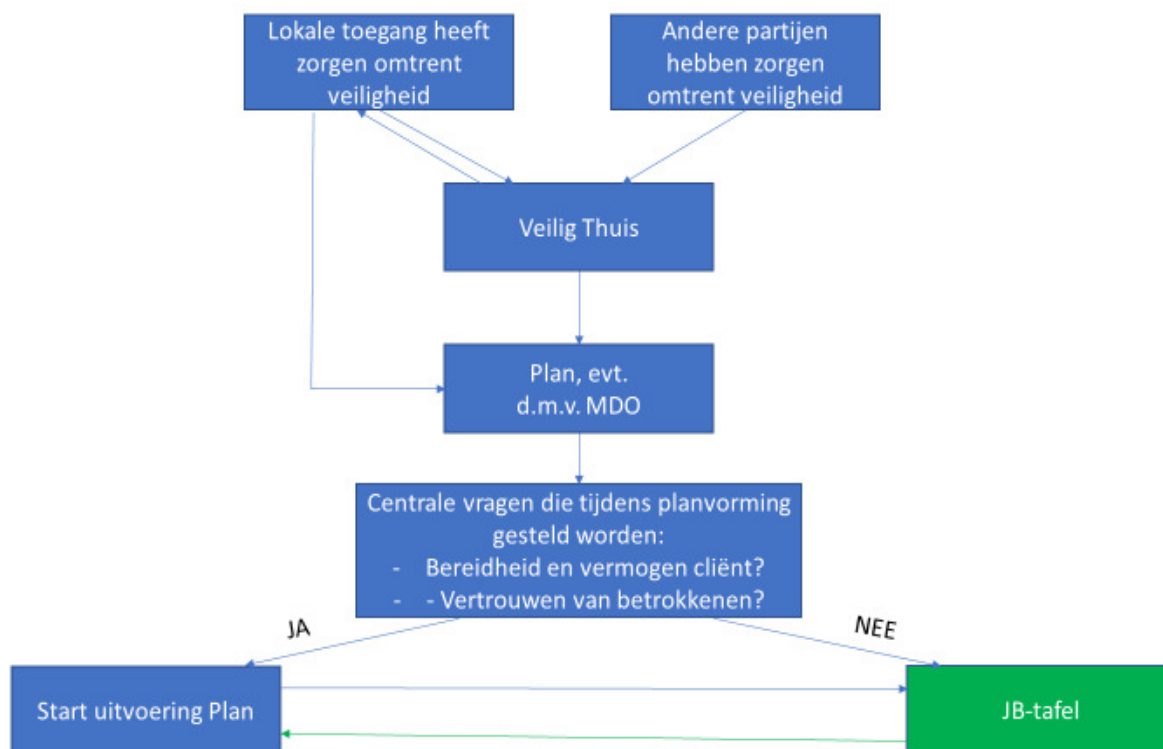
Lokale toegang heeft zorgen omtrent veiligheid

Andere partijen hebben zorgen omtrent veiligheid

Veilig Thuis

Plan, evt. d.m.v. MDO

Centrale vragen die tijdens planvorming gesteld worden:
- Bereidheid en vermogen cliënt?
- - Vertrouwen van betrokkenen?

JA

NEE

Start uitvoering Plan

JB-tafel